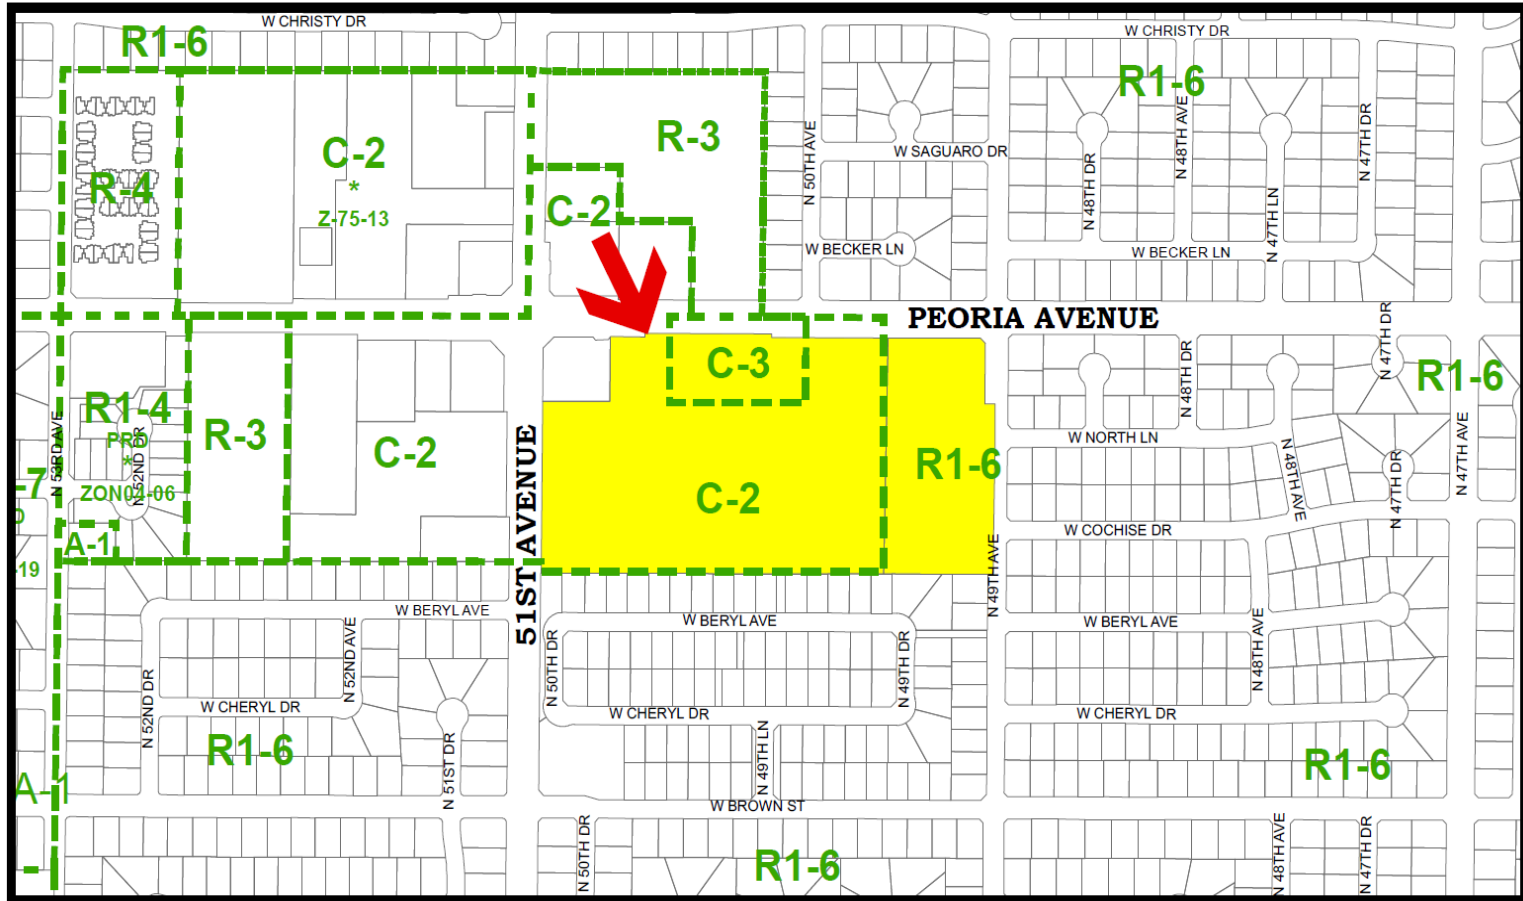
W CHRISTY DR
R1-6
W CHRISTY DR
R1-6
R-4
C-2
*
Z-75-13
R-3
C-2
N 50TH AVE
W SAGUARO DR
N 48TH DR
N 48TH AVE
N 47TH LN
N 47TH DR
W BECKER LN
W BECKER LN
PEORIA AVENUE
C-3
N 48TH DR
N 47TH DR
R1-6
R1-4
PRD
*
ZON02-06
N 53RD AVE
N 52ND DR
R-3
C-2
51ST AVENUE
C-2
R1-6
W NORTH LN
N 48TH AVE
N 47TH DR
N 47TH AVE
W COCHISE DR
A-1
-7
19
N 49TH AVE
W BERYL AVE
W BERYL AVE
W BERYL AVE
N 52ND AVE
N 52ND DR
W CHERYL DR
N 50TH DR
N 49TH DR
N 48TH AVE
W CHERYL DR
W CHERYL DR
R1-6
N 51ST DR
N 49TH LN
W BROWN ST
R1-6
A-1
N 50TH DR
R1-6
N 48TH AVE
N 47TH DR